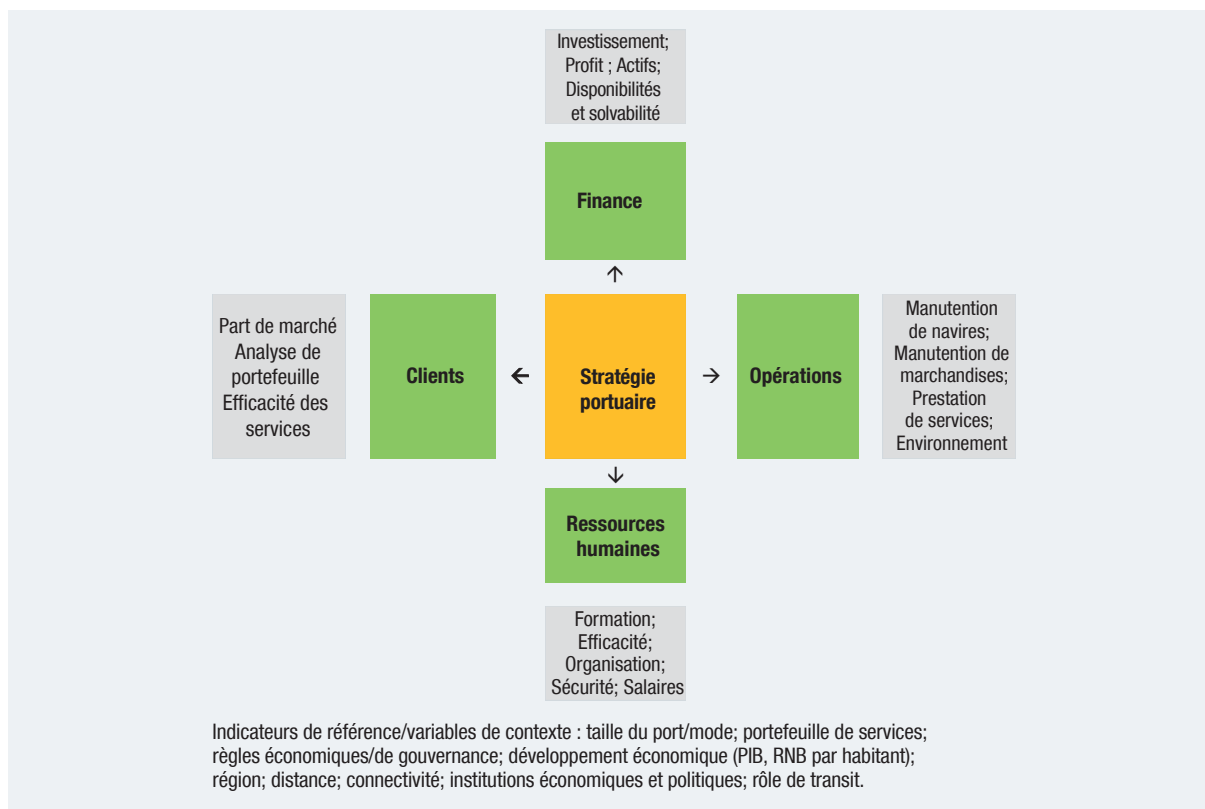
Investissement;
Profit ; Actifs;
Disponibilités
et solvabilité

Finance

Part de marché
Analyse de
portefeuille
Efficacité des
services

Clients

Stratégie
portuaire

Opérations

Manutention
de navires;
Manutention de
marchandises;
Prestation
de services;
Environnement

Ressources
humaines

Formation;
Efficacité;
Organisation;
Sécurité; Salaires

Indicateurs de référence/variables de contexte : taille du port/mode; portefeuille de services; règles économiques/de gouvernance; développement économique (PIB, RNB par habitant); région; distance; connectivité; institutions économiques et politiques; rôle de transit.